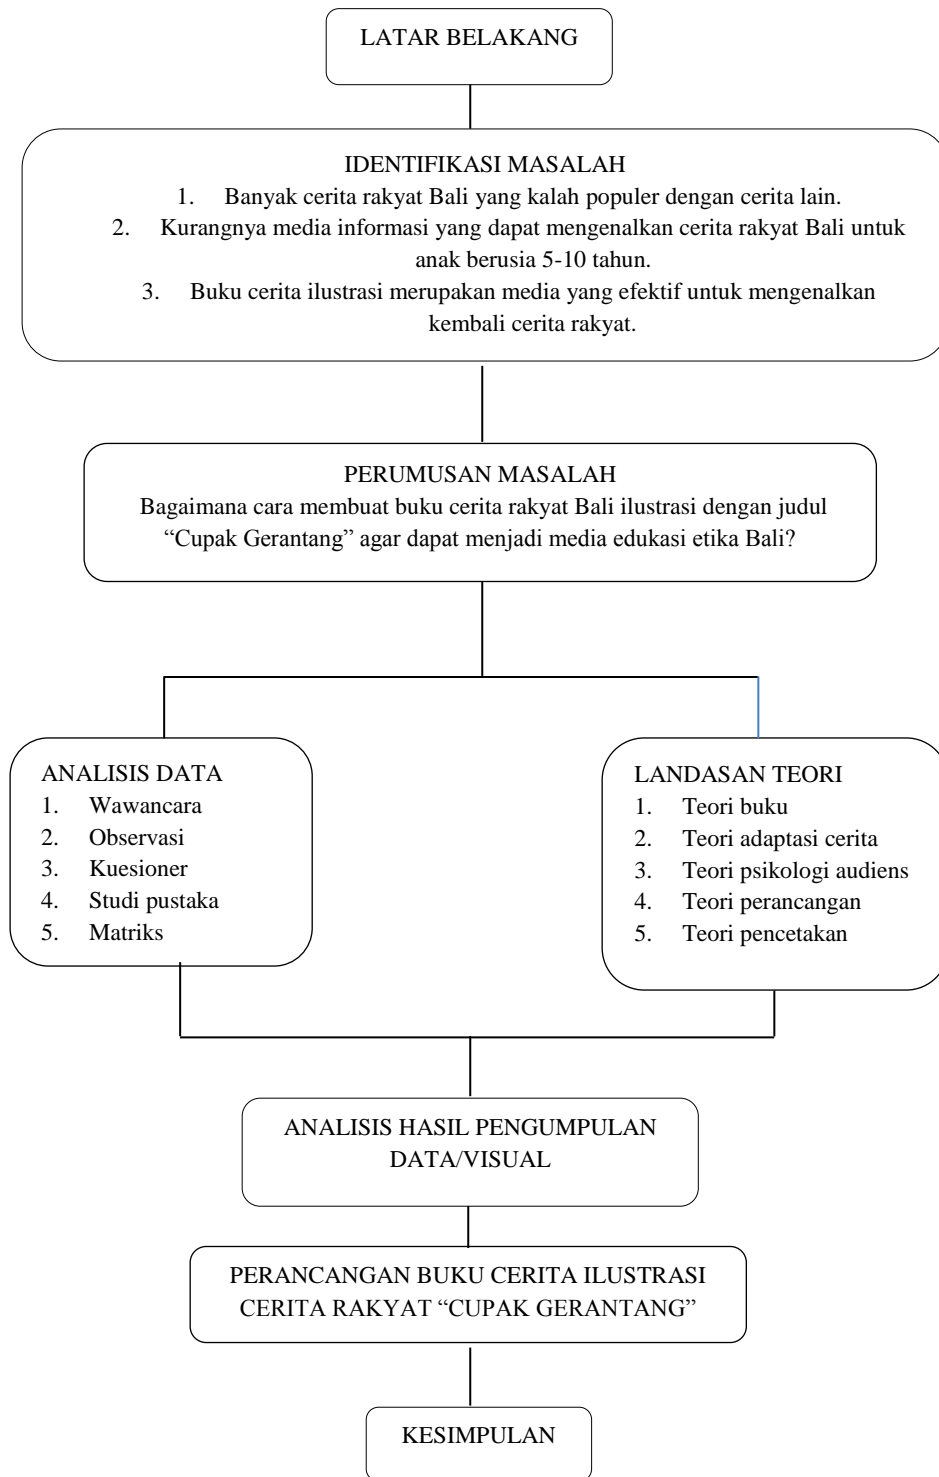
LATAR BELAKANG

IDENTIFIKASI MASALAH
1. Banyak cerita rakyat Bali yang kalah populer dengan cerita lain.
2. Kurangnya media informasi yang dapat mengenalkan cerita rakyat Bali untuk anak berusia 5-10 tahun.
3. Buku cerita ilustrasi merupakan media yang efektif untuk mengenalkan kembali cerita rakyat.

PERUMUSAN MASALAH
Bagaimana cara membuat buku cerita rakyat Bali ilustrasi dengan judul "Cupak Gerantang" agar dapat menjadi media edukasi etika Bali?

ANALISIS DATA
1. Wawancara
2. Observasi
3. Kuesioner
4. Studi pustaka
5. Matriks

LANDASAN TEORI
1. Teori buku
2. Teori adaptasi cerita
3. Teori psikologi audiens
4. Teori perancangan
5. Teori pencetakan

ANALISIS HASIL PENGUMPULAN DATA/VISUAL

PERANCANGAN BUKU CERITA ILUSTRASI CERITA RAKYAT "CUPAK GERANTANG"

KESIMPULAN